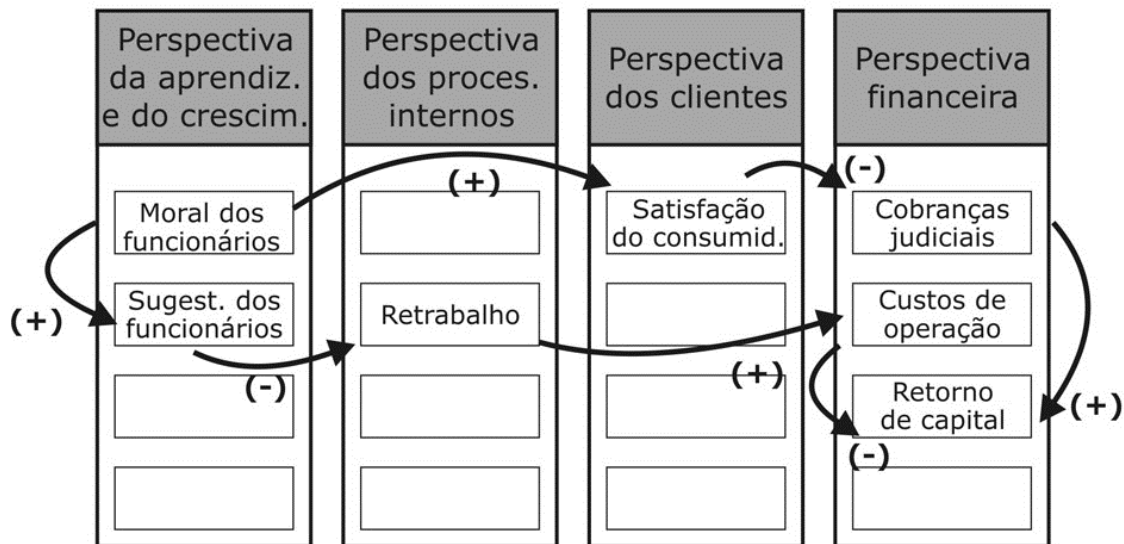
Perspectiva da aprendiz. e do crescim.

Perspectiva dos proces. internos

Perspectiva dos clientes

Perspectiva financeira

Moral dos funcionários

Sugest. dos funcionários

Retrabalho

Satisfação do consumid.

Cobranças judiciais

Custos de operação

Retorno de capital

(+)

(+)

(-)

(-)

(+)

(+)

(-)